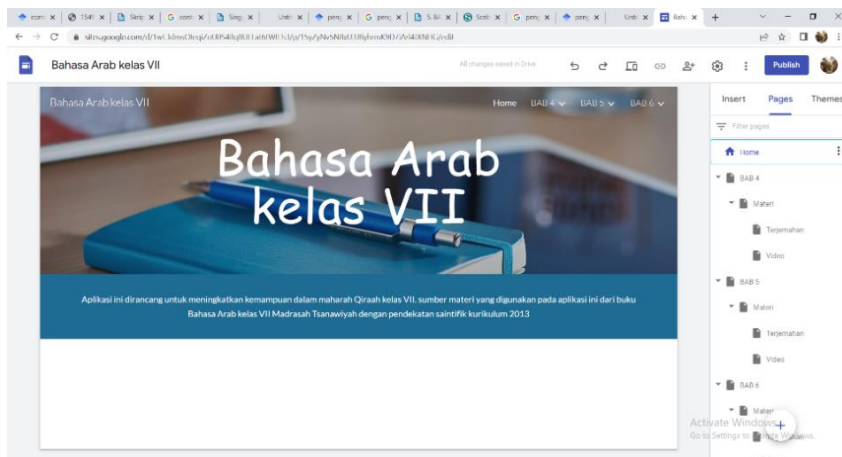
conti × | 1541 × | Skrip × | G conti × | Skrip × | Untit × | peng × | G peng × | 5.Bil × | Scrib × | G peng × | peng × | Untit × | Baha × | +

sites.google.com/d/1wLkbmOlxqi/s0Rh4lbqBUI1a6lWHi/p/1spVNv5NBd.E0RyfemK9I7Af4lXNHG/edit

Bahasa Arab kelas VII

All changes saved in Drive

Publish

Insert

Pages

Themes

Filter pages

Home

BAB 4

Materi

Terjemahan

Video

BAB 5

Materi

Terjemahan

Video

BAB 6

Materi

Bahasa Arab kelas VII

Home

BAB 4

BAB 5

BAB 6

Bahasa Arab kelas VII

Aplikasi ini dirancang untuk meningkatkan kemampuan dalam maharah Qiraah kelas VII. sumber materi yang digunakan pada aplikasi ini dari buku Bahasa Arab kelas VII Madrasah Tsanawiyah dengan pendekatan saintifik kurikulum 2013

Activate Windows
Go to Settings to activate Windows.